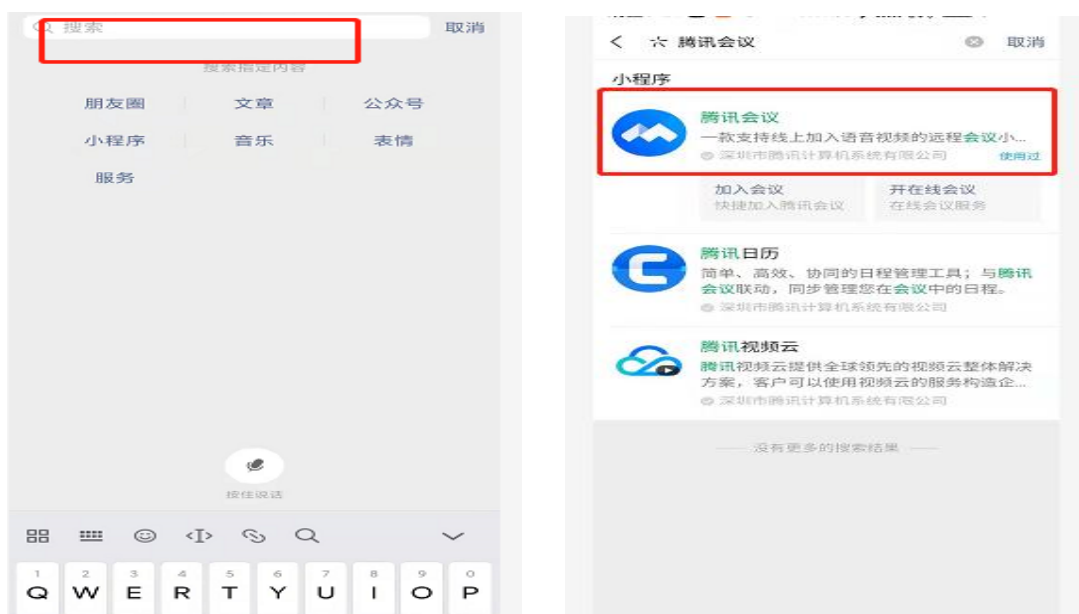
搜索 取消

搜索指定内容

朋友圈 文章 公众号
小程序 音乐 表情
服务

按住说话

1 Q 2 W 3 E 4 R 5 T 6 Y 7 U 8 I 9 O 0 P

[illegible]

< 腾讯会议 取消

小程序

腾讯会议
一款支持线上加入语音视频的远程会议小...
深圳市腾讯计算机系统有限公司 使用过

加入会议
快捷加入腾讯会议

开在线会议
在线会议服务

腾讯日历
简单、高效、协同的日程管理工具；与腾讯会议联动，同步管理您在会议中的日程。
深圳市腾讯计算机系统有限公司

腾讯视频云
腾讯视频云提供全球领先的视频云整体解决方案，客户可以使用视频云的服务构造企...
深圳市腾讯计算机系统有限公司

没有更多的搜索结果